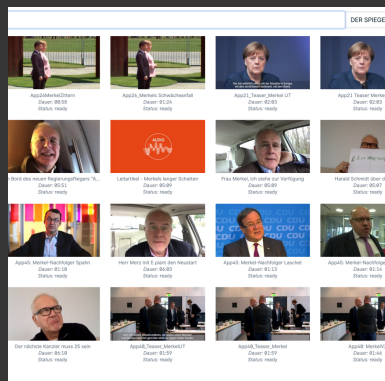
DER SPIEGE

App24MerkelZittern
Dauer: 00:58
Status: ready

App25_Merkels Schwächeanfall
Dauer: 01:24
Status: ready

App21_Teaser_Merkel UT
Dauer: 02:03
Status: ready

App21 Teaser Merkel
Dauer: 02:03
Status: ready

Bord des neuen Regierungsfliegers "A...
Dauer: 05:51
Status: ready

Leitartikel - Merkels langer Schatten
Dauer: 05:09
Status: ready

Frau Merkel, ich stehe zur Verfügung
Dauer: 05:09
Status: ready

Harald Schmidt über d
Dauer: 05:07
Status: ready

App45: Merkel-Nachfolger Spahn
Dauer: 01:18
Status: ready

Herr Merz will 8 plant den Neustart
Dauer: 04:03
Status: ready

App45: Merkel-Nachfolger Laschet
Dauer: 01:13
Status: ready

App45: Merkel-Nachfolger
Dauer: 01:14
Status: ready

Der nächste Kanzler muss 25 sein
Dauer: 06:18
Status: ready

App48_Teaser_MerkelUT
Dauer: 01:59
Status: ready

App48_Teaser_Merkel
Dauer: 01:59
Status: ready

App48_MerkelV
Dauer: 01:44
Status: ready